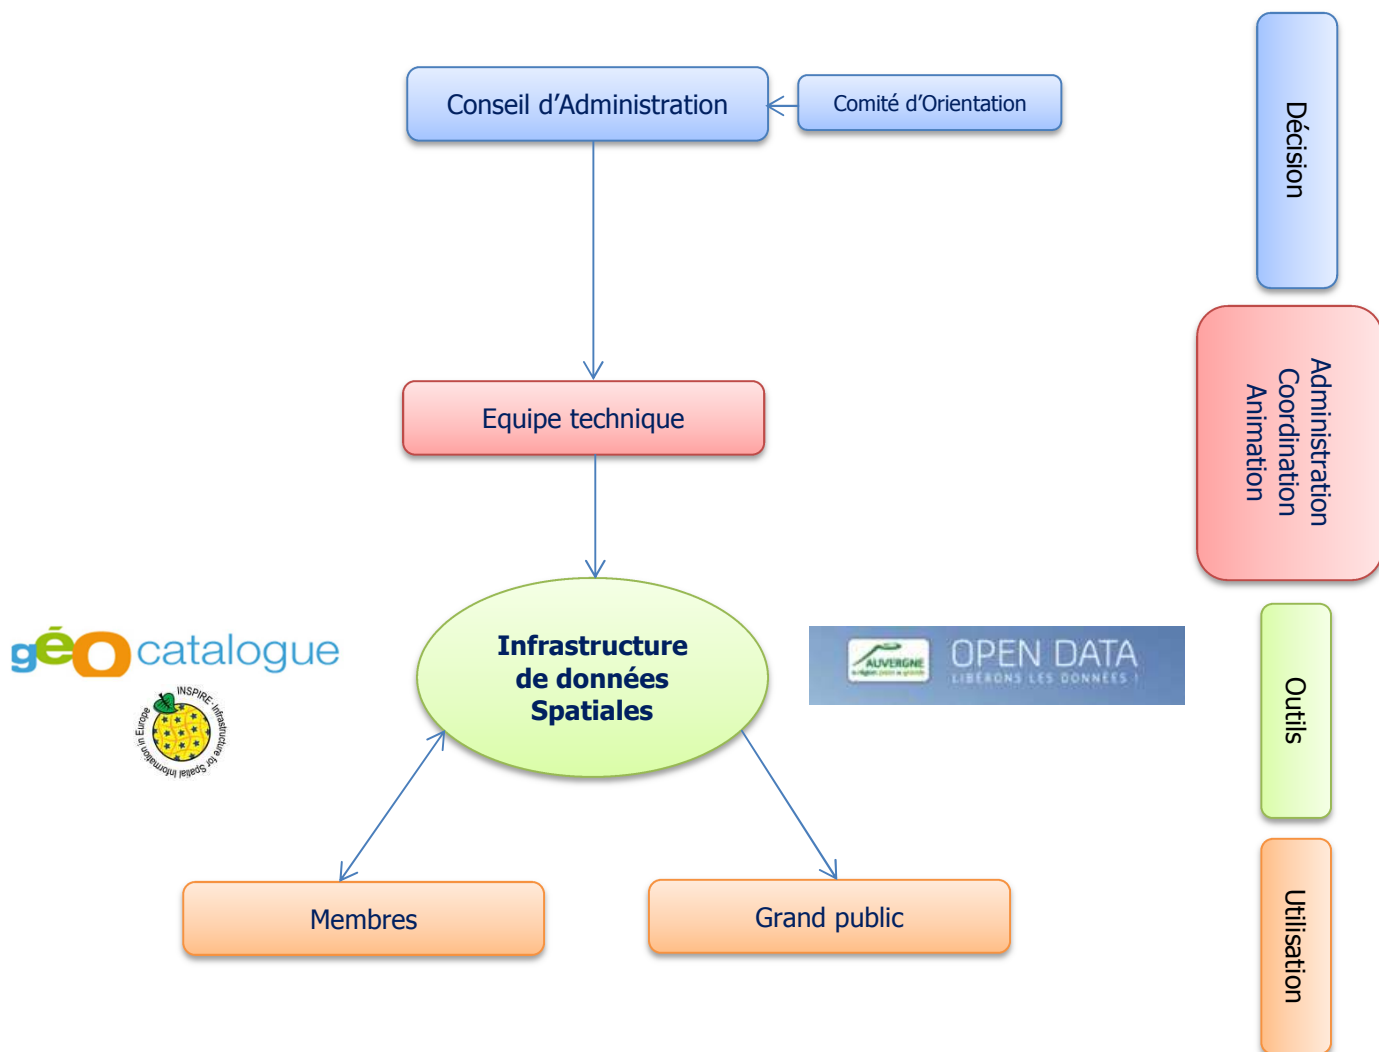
Conseil d'Administration

Comité d'Orientation

Décision

Equipe technique

Administration
Coordination
Animation

géo catalogue

INSPIRE Infrastructure for Spatial Information in Europe

Infrastructure de données Spatiales

AUVERGNE

OPEN DATA
LIBÉRONS LES DONNÉES !

Outils

Membres

Grand public

Utilisation